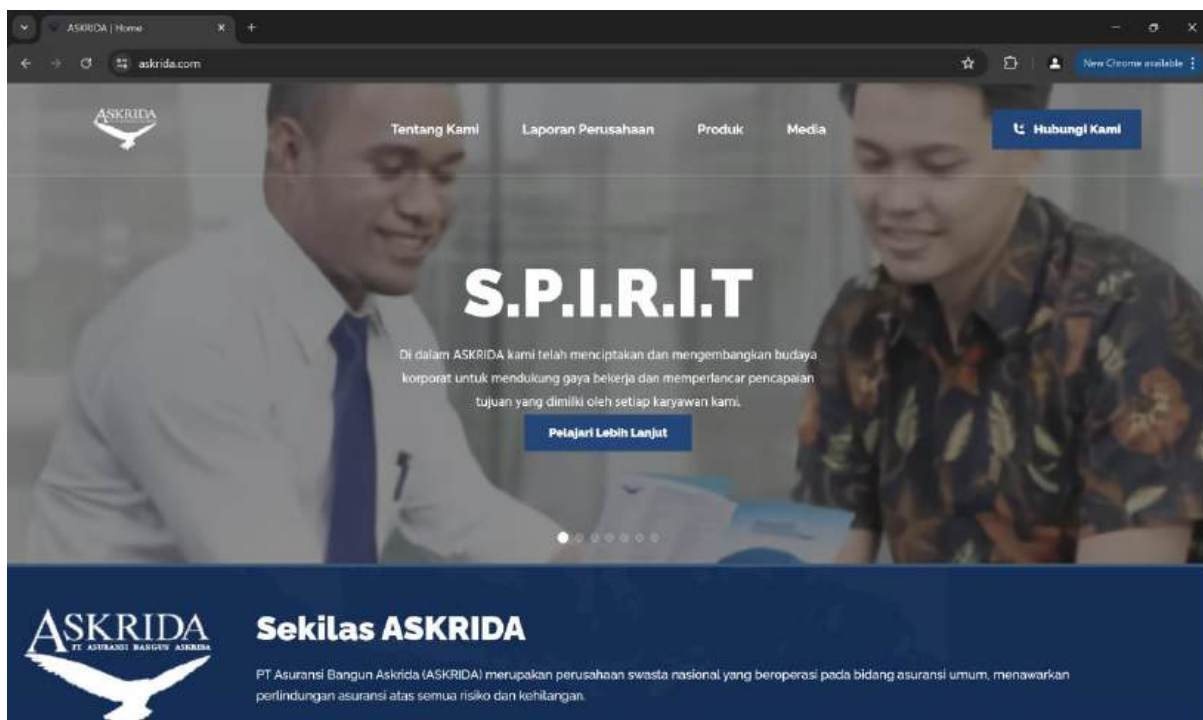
ASKRIDA | Home

askrida.com

New Chrome available

ASKRIDA

Tentang Kami
Laporan Perusahaan
Produk
Media

Hubungi Kami

S.P.I.R.I.T

Di dalam ASKRIDA kami telah menciptakan dan mengembangkan budaya korporat untuk mendukung gaya bekerja dan memperlancar pencapaian tujuan yang dimiliki oleh setiap karyawan kami.

Pelajari Lebih Lanjut

ASKRIDA
PT ASURANSI BANGUN ASKRIDA

Sekilas ASKRIDA

PT Asuransi Bangun Askrida (ASKRIDA) merupakan perusahaan swasta nasional yang beroperasi pada bidang asuransi umum, menawarkan perlindungan asuransi atas semua risiko dan kehilangan.